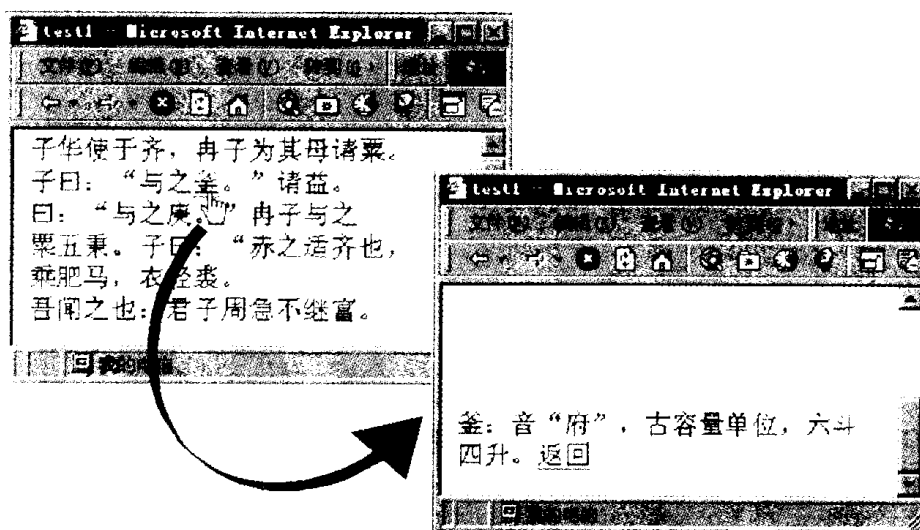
test1 - Microsoft Internet Explorer

文件(F) 编辑(E) 查看(V) 收藏(A)

子华使于齐，冉子为其母请粟。子曰：“与之釜。”请益。曰：“与之庾。”冉子与之粟五秉。子曰：“赤之适齐也，乘肥马，衣轻裘。吾闻之也：君子周急不继富。

我的电脑

test1 - Microsoft Internet Explorer

文件(F) 编辑(E) 查看(V) 收藏(A)

釜：音“府”，古容量单位，六斗四升。返回